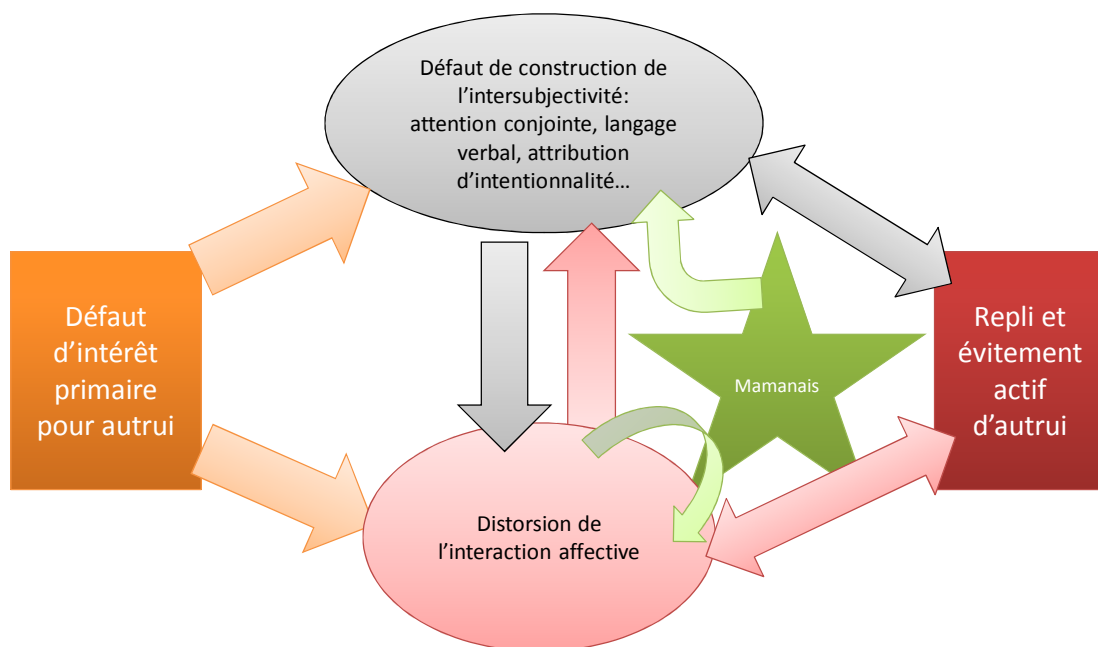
Défaut de construction de l'intersubjectivité: attention conjointe, langage verbal, attribution d'intentionnalité…

Défaut d'intérêt primaire pour autrui

Mamanais

Repli et évitement actif d'autrui

Distorsion de l'interaction affective